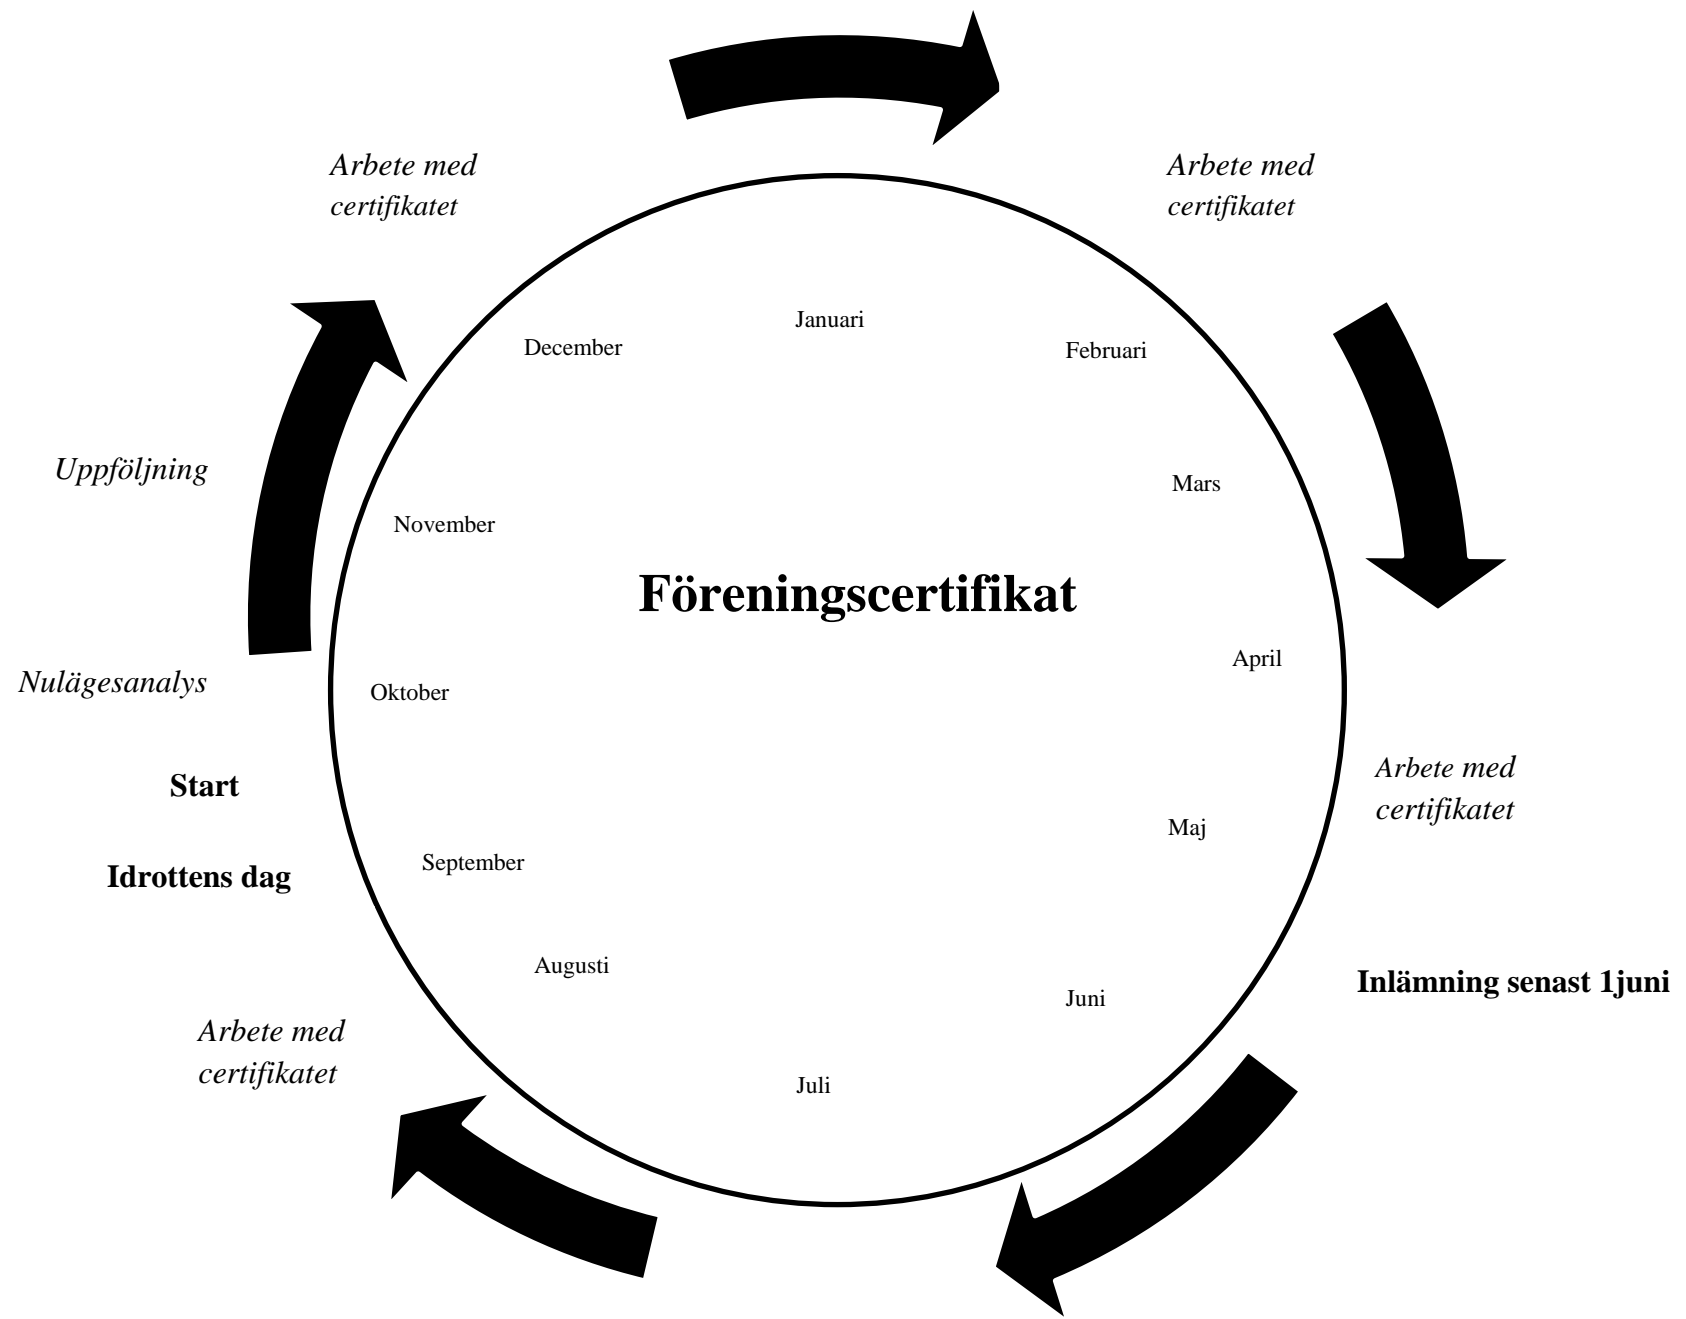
Arbete med certifikatet

Arbete med certifikatet

Januari

December

Februari

Mars

Uppföljning

November

Föreningscertifikat

April

Nulägesanalys

Oktober

Arbete med certifikatet

Start

Maj

Idrottens dag

September

Augusti

Inlämning senast 1juni

Juni

Arbete med certifikatet

Juli